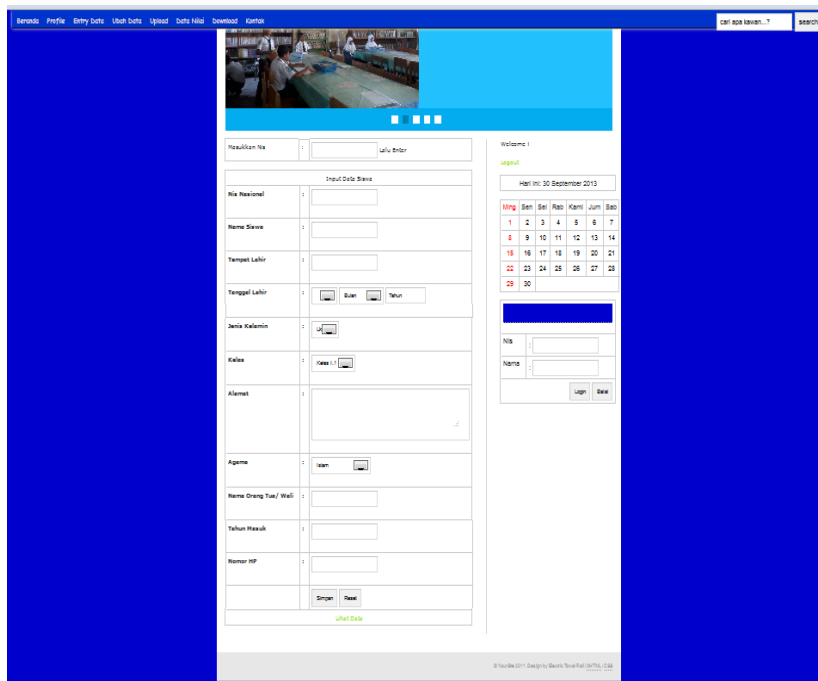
Beranda Profile Entry Data Ubah Data Upload Data Nilai Download Kontak

cari apa kawan...? search

Masukkan Nis : Lalu Enter

Input Data Siswa

| | | |
|---|---|---|
| Nis Nasional | : | |
| Nama Siswa | : | |
| Tempat Lahir | : | |
| Tanggal Lahir | : | Bulan Tahun |
| Jenis Kelamin | : | LK |
| Kelas | : | Kelas I.1 |
| Alamat | : | |
| Agama | : | Islam |
| Nama Orang Tua/ Wali | : | |
| Tahun Masuk | : | |
| Nomor HP | : | |
| | | Simpan Reset |

Lihat Data

Welcome !

Logout

Hari ini: 30 September 2013

| Ming | Sen | Sel | Rab | Kami | Jum | Sab |
|---|---|---|---|---|---|---|
| 1 | 2 | 3 | 4 | 5 | 6 | 7 |
| 8 | 9 | 10 | 11 | 12 | 13 | 14 |
| 15 | 16 | 17 | 18 | 19 | 20 | 21 |
| 22 | 23 | 24 | 25 | 26 | 27 | 28 |
| 29 | 30 | | | | | |

Nis :
Nama :
Login Batal

© YourSite 2011. Design by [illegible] | XHTML | CSS